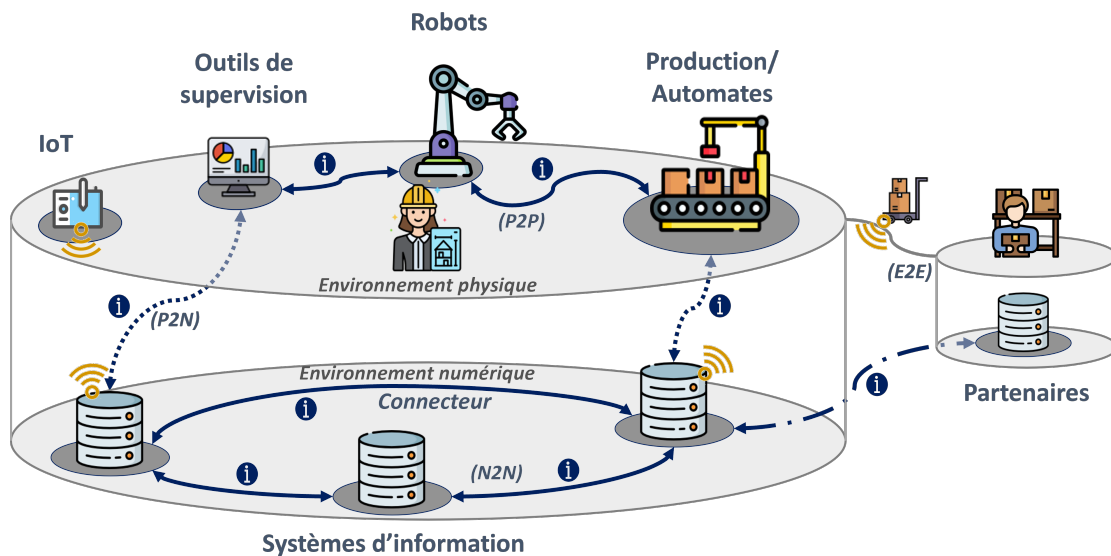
Robots

Outils de supervision

Production/ Automates

IoT

i

i

(P2P)

Environnement physique

(E2E)

i

(P2N)

i

Environnement numérique

Connecteur

i

i

Partenaires

i

(N2N)

i

Systèmes d'information